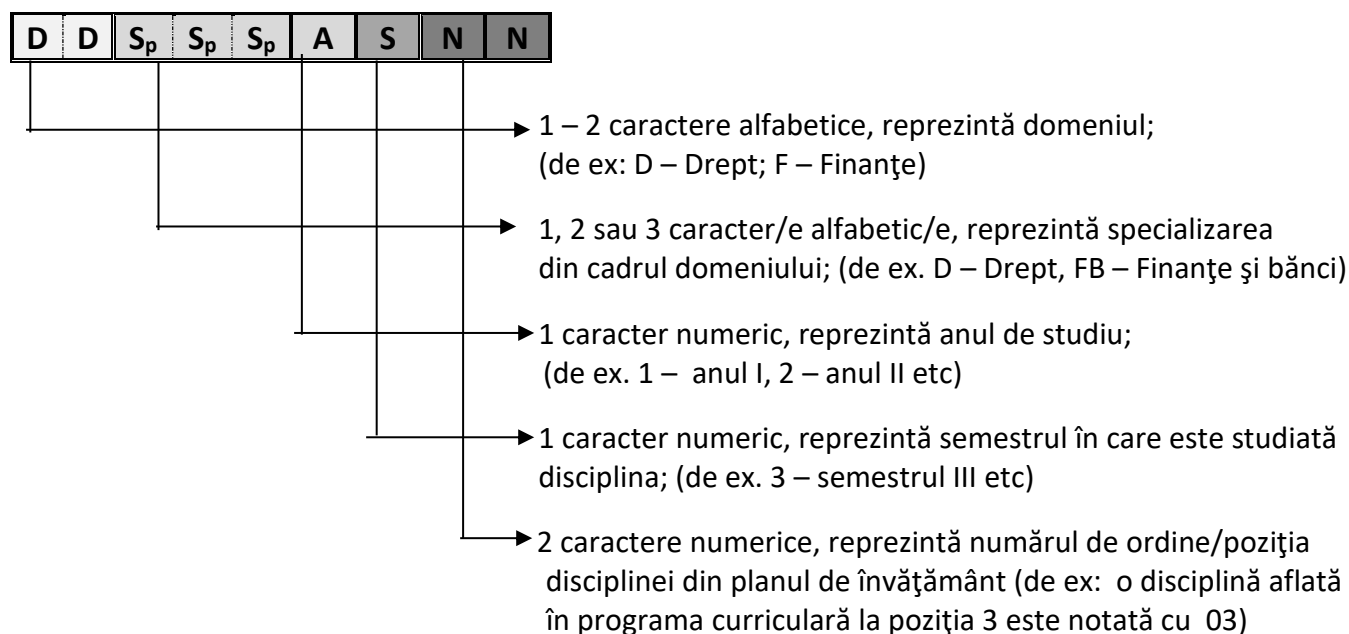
| D | D | $S_p$ | $S_p$ | $S_p$ | A | S | N | N |
|---|---|---|---|---|---|---|---|---|

1 – 2 caractere alfabetice, reprezintă domeniul; (de ex: D – Drept; F – Finanţe)

1, 2 sau 3 caracter/e alfabetic/e, reprezintă specializarea din cadrul domeniului; (de ex. D – Drept, FB – Finanţe şi bănci)

1 caracter numeric, reprezintă anul de studiu; (de ex. 1 – anul I, 2 – anul II etc)

1 caracter numeric, reprezintă semestrul în care este studiată disciplina; (de ex. 3 – semestrul III etc)

2 caractere numerice, reprezintă numărul de ordine/poziţia disciplinei din planul de învăţământ (de ex: o disciplină aflată în programa curriculară la poziţia 3 este notată cu 03)